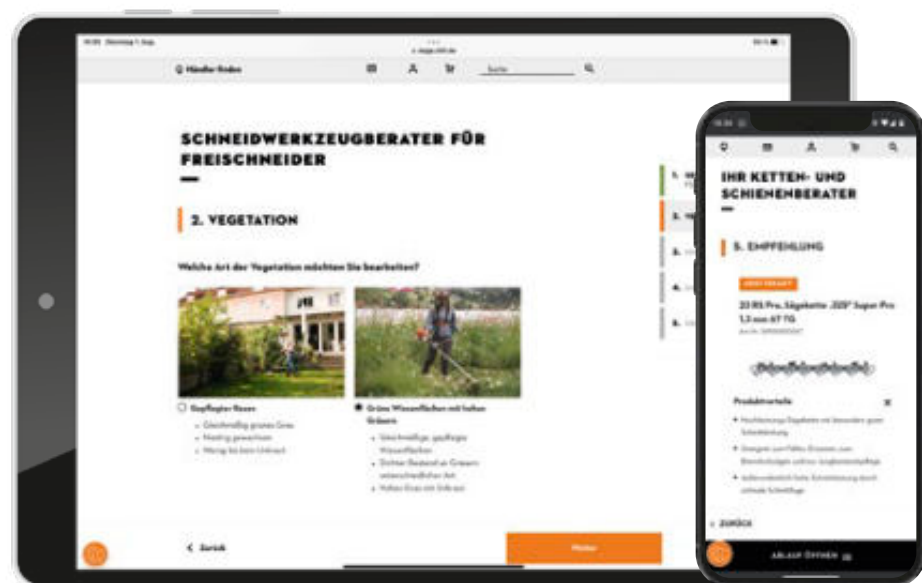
Händler finden

Suche

SCHNEIDWERKZEUGBERATER FÜR FREISCHNEIDER

2. VEGETATION

Welche Art der Vegetation möchten Sie bearbeiten?

Gepflegter Rasen
- Gleichmäßig grünes Gras
- Niedrig gewachsen
- Wenig bis kein Unkraut

Grüne Wiesenflächen mit hohen Gräsern
- Gleichmäßige, gepflegte Wiesenflächen
- Dichter Bestand an Gräsern unterschiedlicher Art
- Hohes Gras mit Unkraut

< Zurück

Weiter

IHR KETTEN- UND SCHIENENBERATER

5. EMPFEHLUNG

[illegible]

23 RS Pro, Sägekette .325" Super Pro 1,3 mm 67 TG

Produktvorteile

ZURÜCK

ABLAUF ÖFFNEN